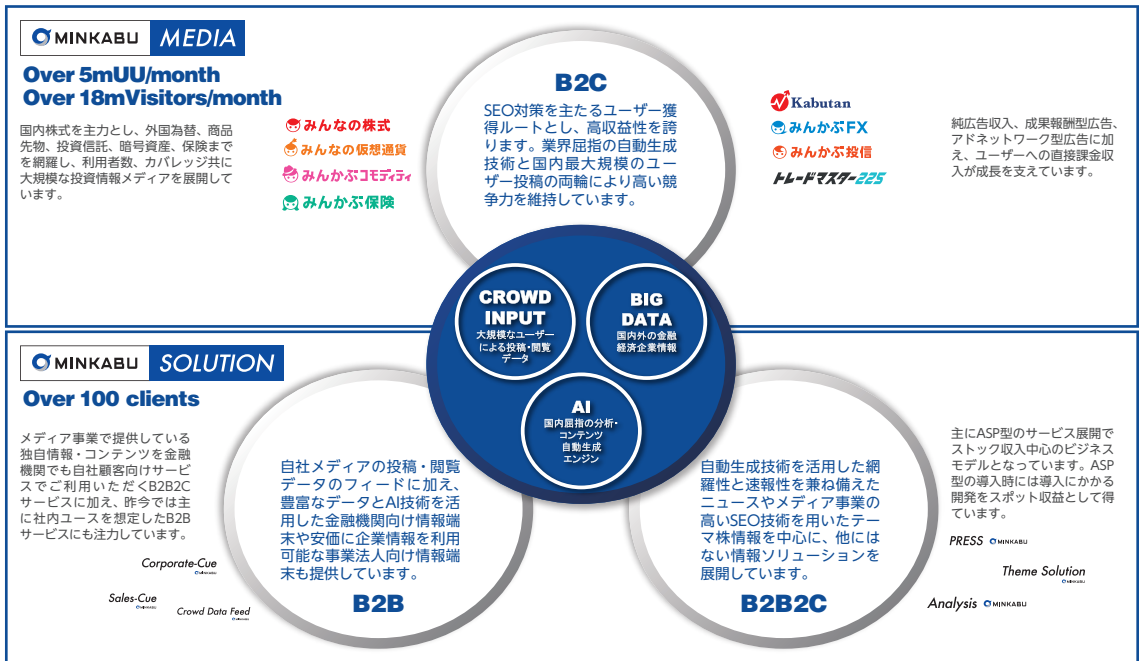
MINKABU MEDIA

Over 5mUU/month
Over 18mVisitors/month

国内株式を主力とし、外国為替、商品先物、投資信託、暗号資産、保険までを網羅し、利用者数、カバレッジ共に大規模な投資情報メディアを展開しています。

みんなの株式
みんなの仮想通貨
みんかぶコモディティ
みんかぶ保険

B2C

SEO対策を主たるユーザー獲得ルートとし、高収益性を誇ります。業界屈指の自動生成技術と国内最大規模のユーザー投稿の両輪により高い競争力を維持しています。

Kabutan
みんかぶFX
みんかぶ投信
トレードマスター225

純広告収入、成果報酬型広告、アドネットワーク型広告に加え、ユーザーへの直接課金収入が成長を支えています。

CROWD INPUT
大規模なユーザーによる投稿・閲覧データ

BIG DATA
国内外の金融経済企業情報

AI
国内屈指の分析・コンテンツ自動生成エンジン

MINKABU SOLUTION

Over 100 clients

メディア事業で提供している独自情報・コンテンツを金融機関でも自社顧客向けサービスでご利用いただくB2B2Cサービスに加え、昨今では主に社内ユースを想定したB2Bサービスにも注力しています。

Corporate-Cue
Sales-Cue
Crowd Data Feed

自社メディアの投稿・閲覧データのフィードに加え、豊富なデータとAI技術を活用した金融機関向け情報端末や安価に企業情報を利用可能な事業法人向け情報端末も提供しています。

B2B

自動生成技術を活用した網羅性と速報性を兼ね備えたニュースやメディア事業の高いSEO技術を用いたテーマ株情報を中心に、他にはない情報ソリューションを展開しています。

B2B2C

主にASP型のサービス展開でストック収入中心のビジネスモデルとなっています。ASP型の導入時には導入にかかる開発をスポット収益として得ています。

PRESS MINKABU
Theme Solution
Analysis MINKABU